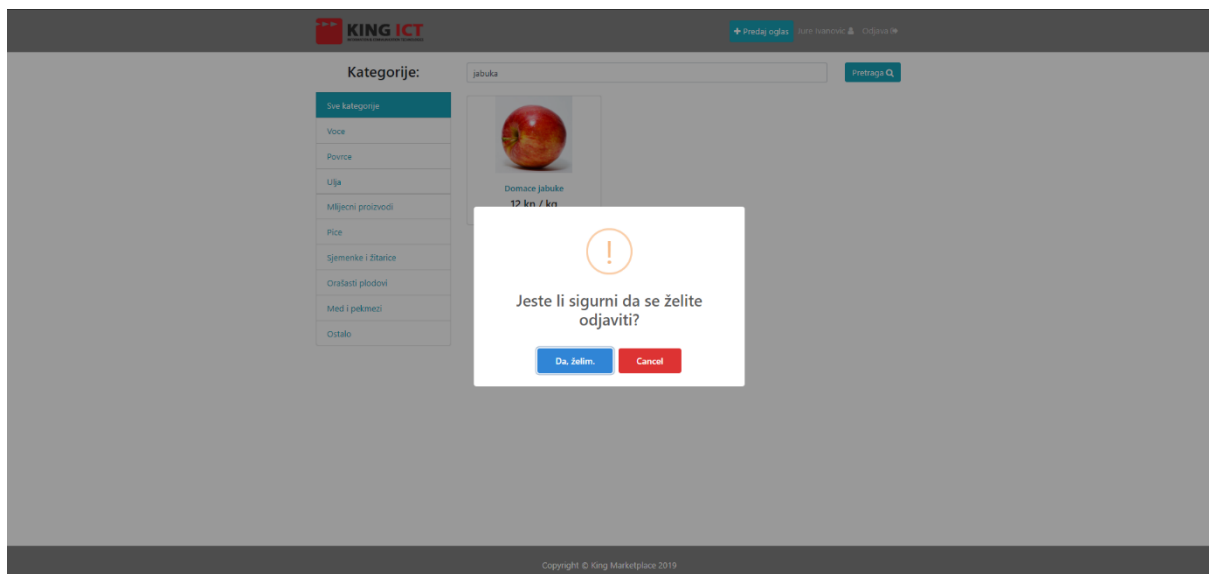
KING ICT

+ Predaj oglas Jure Ivanović Odjava

Kategorije:

jabuka

Pretraga

Sve kategorije
Voce
Povrce
Ulja
Mlijecni proizvodi
Pice
Sjemenke i žitarice
Orašasti plodovi
Med i pekmezi
Ostalo

Domace jabuke
12 kn / kg

!

Jeste li sigurni da se želite odjaviti?

Da, želim.
Cancel

Copyright © King Marketplace 2019